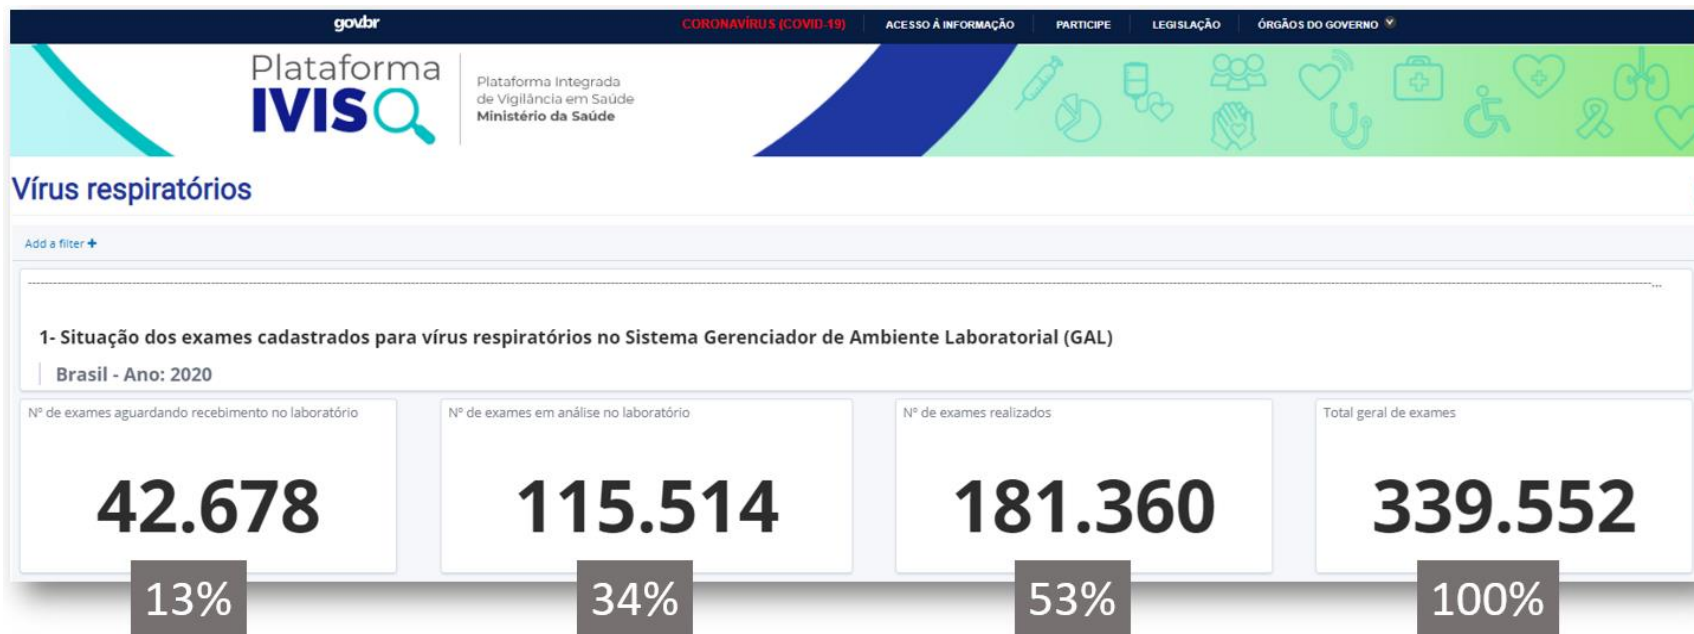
gov.br

CORONAVÍRUS (COVID-19) ACESSO À INFORMAÇÃO PARTICIPE LEGISLAÇÃO ÓRGÃOS DO GOVERNO

Plataforma IVIS

Plataforma Integrada de Vigilância em Saúde Ministério da Saúde

Vírus respiratórios

Add a filter +

1- Situação dos exames cadastrados para vírus respiratórios no Sistema Gerenciador de Ambiente Laboratorial (GAL)

Brasil - Ano: 2020

Nº de exames aguardando recebimento no laboratório

42.678

13%

Nº de exames em análise no laboratório

115.514

34%

Nº de exames realizados

181.360

53%

Total geral de exames

339.552

100%